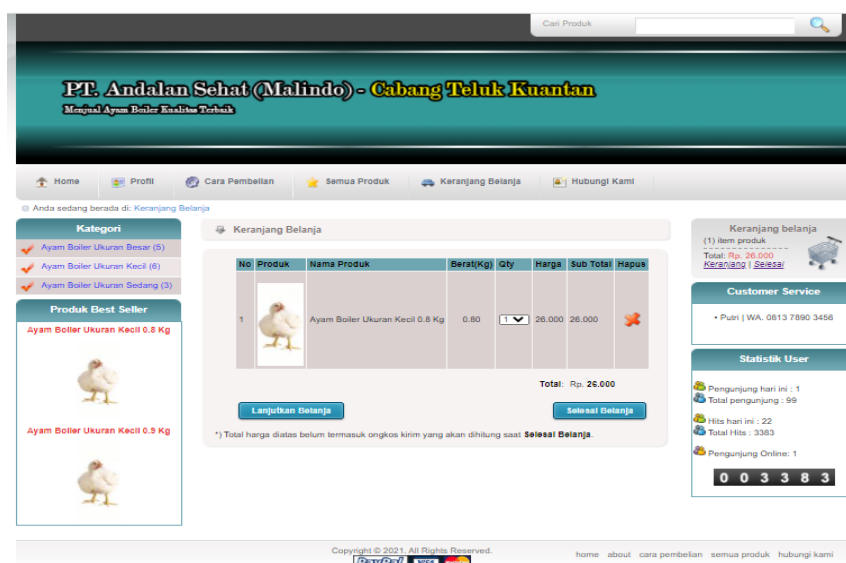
Cari Produk

PT. Andalan Sehat (Malindo) - Cabang Teluk Kuantan
Menjual Ayam Boiler Kualitas Terbaik

Home | Profil | Cara Pembelian | Semua Produk | Keranjang Belanja | Hubungi Kami

Anda sedang berada di: Keranjang Belanja

Kategori
Ayam Boiler Ukuran Besar (5)
Ayam Boiler Ukuran Kecil (6)
Ayam Boiler Ukuran Sedang (3)

Produk Best Seller
Ayam Boiler Ukuran Kecil 0.8 Kg
Ayam Boiler Ukuran Kecil 0.9 Kg

Keranjang Belanja

| No | Produk | Nama Produk | Berat(Kg) | Qty | Harga | Sub Total | Hapus |
|---|---|---|---|---|---|---|---|
| 1 | | Ayam Boiler Ukuran Kecil 0.8 Kg | 0.80 | 1 | 26.000 | 26.000 | |

Total: Rp. 26.000

Lanjutkan Belanja
Selesai Belanja

*) Total harga diatas belum termasuk ongkos kirim yang akan dihitung saat Selesai Belanja.

Keranjang belanja
(1) item produk
Total: Rp. 26.000
Keranjang | Selesai

Customer Service
• Putri | WA. 0813 7890 3456

Statistik User
Pengunjung hari ini : 1
Total pengunjung : 99
Hits hari ini : 22
Total Hits : 3383
Pengunjung Online: 1
0 0 3 3 8 3

Copyright © 2021. All Rights Reserved.
PayPal VISA
home about cara pembelian semua produk hubungi kami